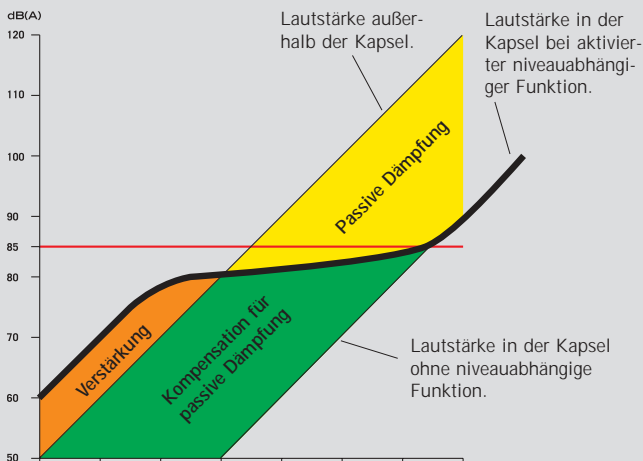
dB(A)

120

110

100

90

85

80

70

60

50

Lautstärke außerhalb der Kapsel.

Lautstärke in der Kapsel bei aktivierter niveauabhängiger Funktion.

Passive Dämpfung

Verstärkung

Kompensation für passive Dämpfung

Lautstärke in der Kapsel ohne niveauabhängige Funktion.